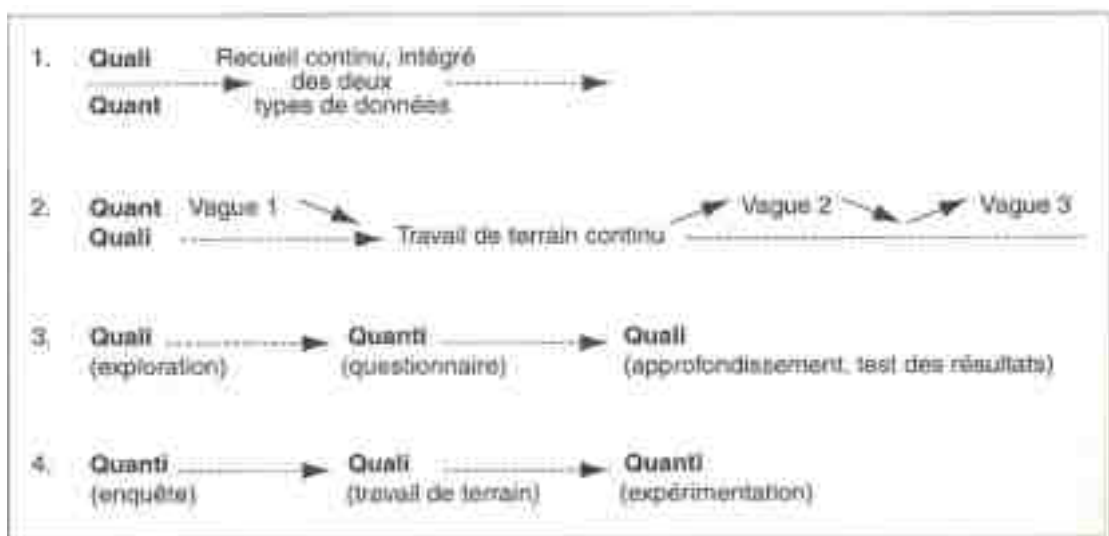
1. Quali Recueil continu, intégré des deux types de données
Quant

2. Quant Vague 1 Travail de terrain continu Vague 2 Vague 3
Quali

3. Quali (exploration) Quanti (questionnaire) Quali (approfondissement, test des résultats)

4. Quanti (enquête) Quali (travail de terrain) Quanti (expérimentation)